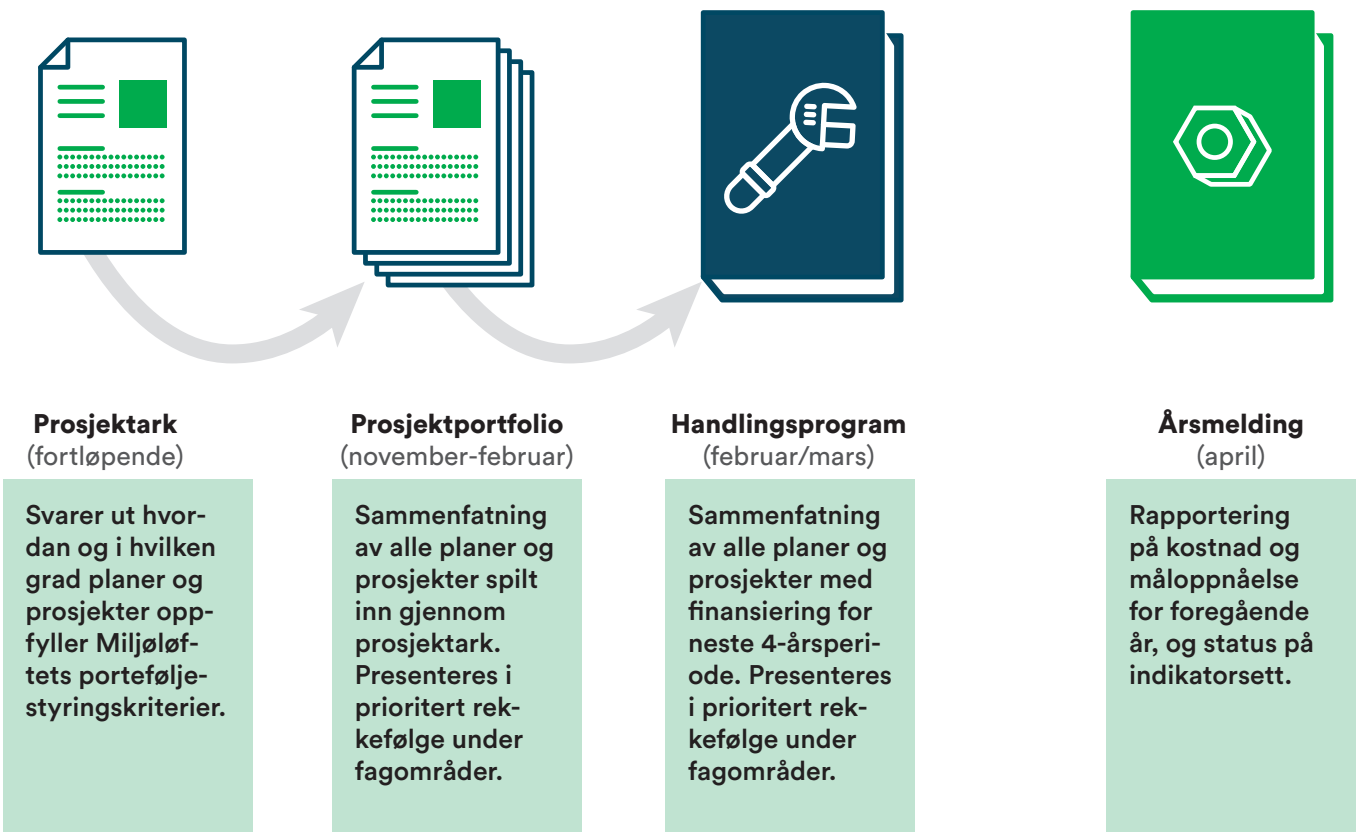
Prosjektark
(fortløpende)

Svarer ut hvordan og i hvilken grad planer og prosjekter oppfyller Miljøløftets porteføljestyringskriterier.

Prosjektportfolio
(november-februar)

Sammenfatning av alle planer og prosjekter spilt inn gjennom prosjektark. Presenteres i prioritert rekkefølge under fagområder.

Handlingsprogram
(februar/mars)

Sammenfatning av alle planer og prosjekter med finansiering for neste 4-årsperiode. Presenteres i prioritert rekkefølge under fagområder.

Årsmelding
(april)

Rapportering på kostnad og måloppnåelse for foregående år, og status på indikatorsett.